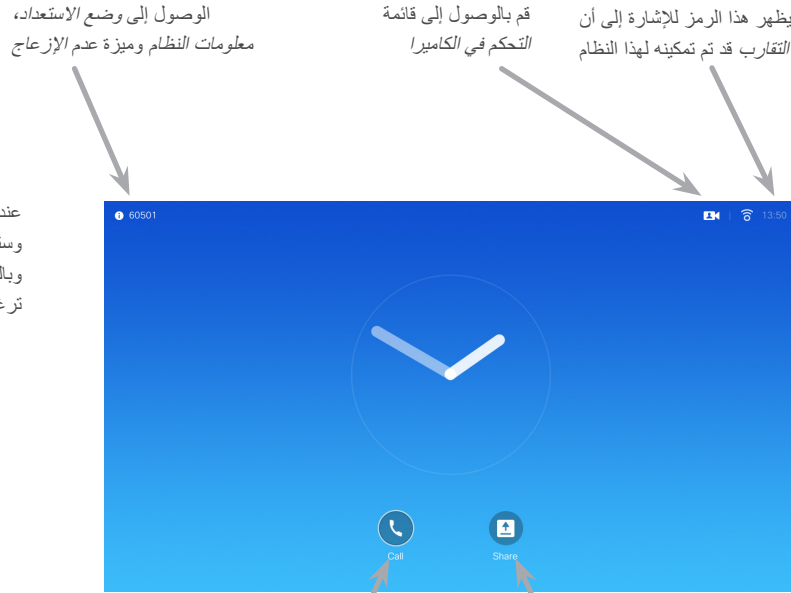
يظهر هذا الرمز للإشارة إلى أن التقارب قد تم تمكينه لهذا النظام

قم بالوصول إلى قائمة التحكم في الكاميرا

الوصول إلى وضع الاستعداد، معلومات النظام وميزة عدم الإزعاج

عند
وس
وبال
ترغ

60501

13:50

Call

Share